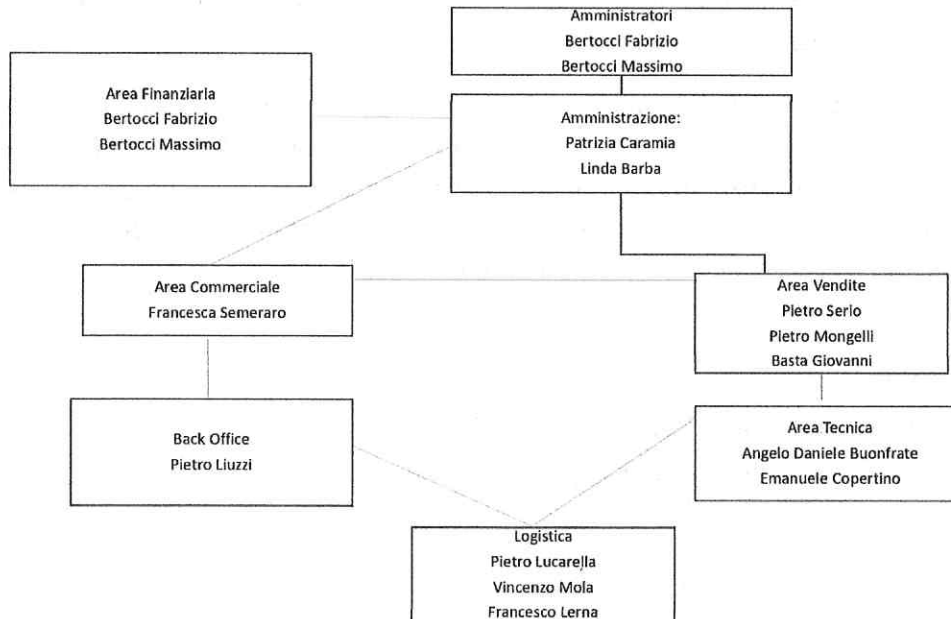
Amministratori
Bertocci Fabrizio
Bertocci Massimo

Area Finanziaria
Bertocci Fabrizio
Bertocci Massimo

Amministrazione:
Patrizia Caramia
Linda Barba

Area Commerciale
Francesca Semeraro

Area Vendite
Pietro Serio
Pietro Mongelli
Basta Giovanni

Back Office
Pietro Liuzzi

Area Tecnica
Angelo Daniele Buonfrate
Emanuele Copertino

Logistica
Pietro Lucarella
Vincenzo Mola
Francesco Lerna